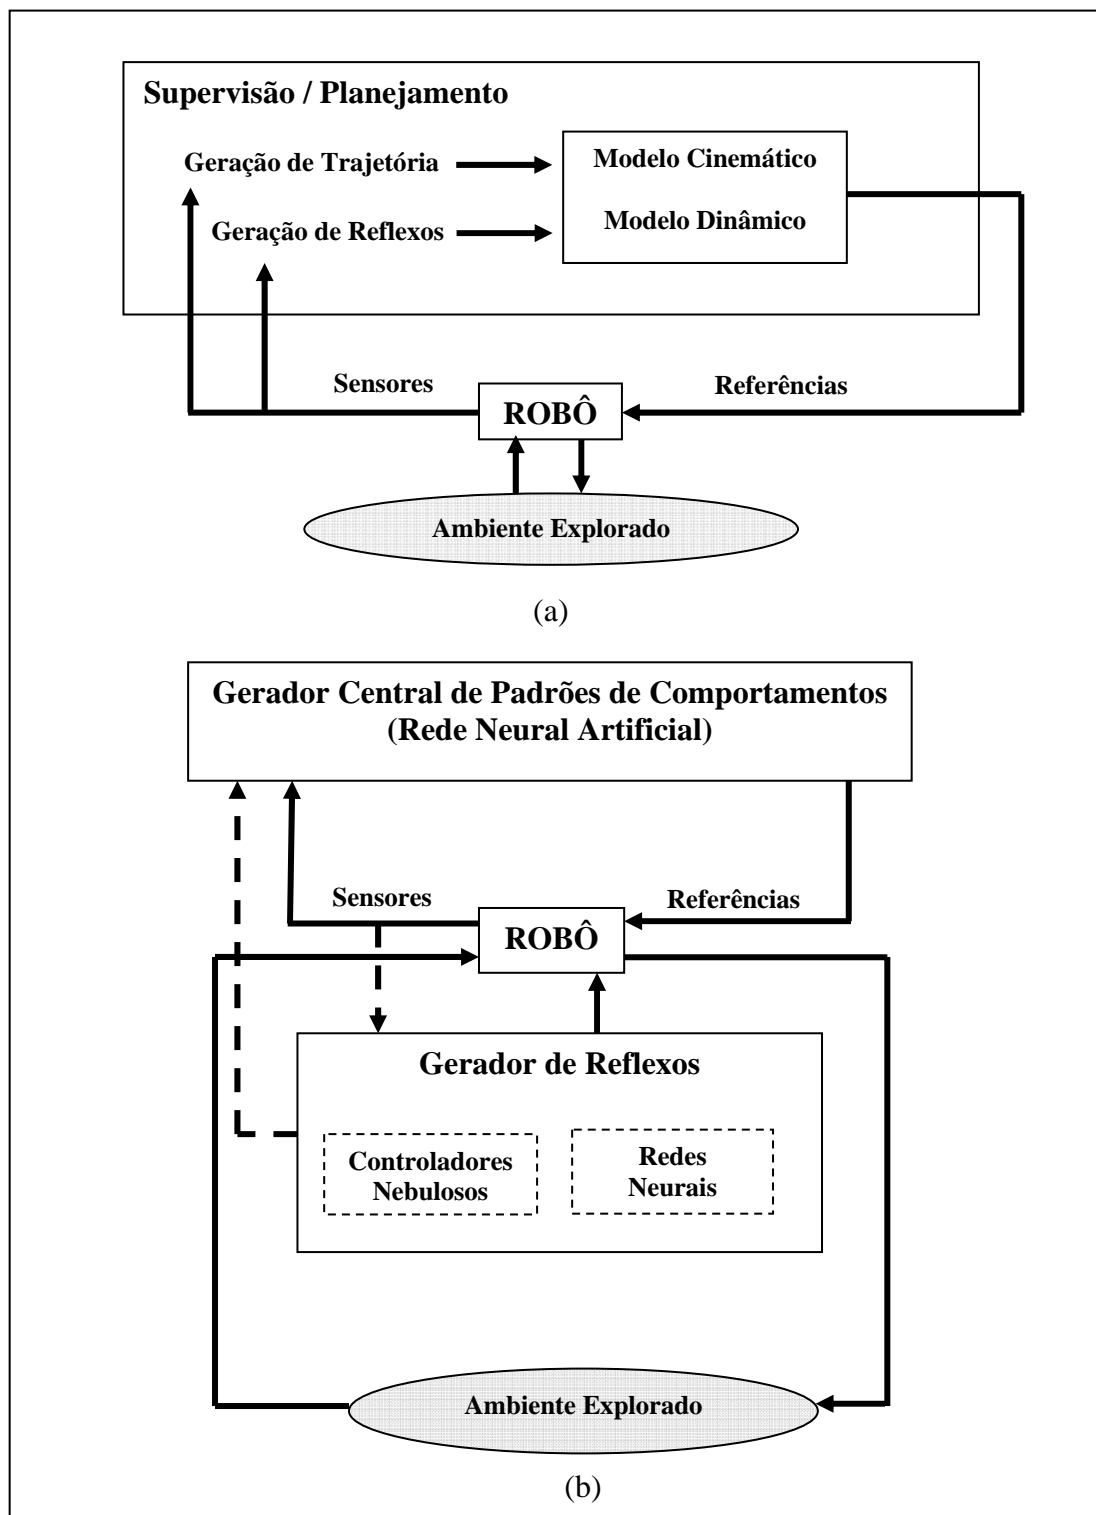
Supervisão / Planejamento

Geração de Trajetória

Geração de Reflexos

Modelo Cinemático

Modelo Dinâmico

Sensores

ROBÔ

Referências

Ambiente Explorado

(a)

Gerador Central de Padrões de Comportamentos (Rede Neural Artificial)

Sensores

Referências

ROBÔ

Gerador de Reflexos

Controladores Nebulosos

Redes Neurais

Ambiente Explorado

(b)